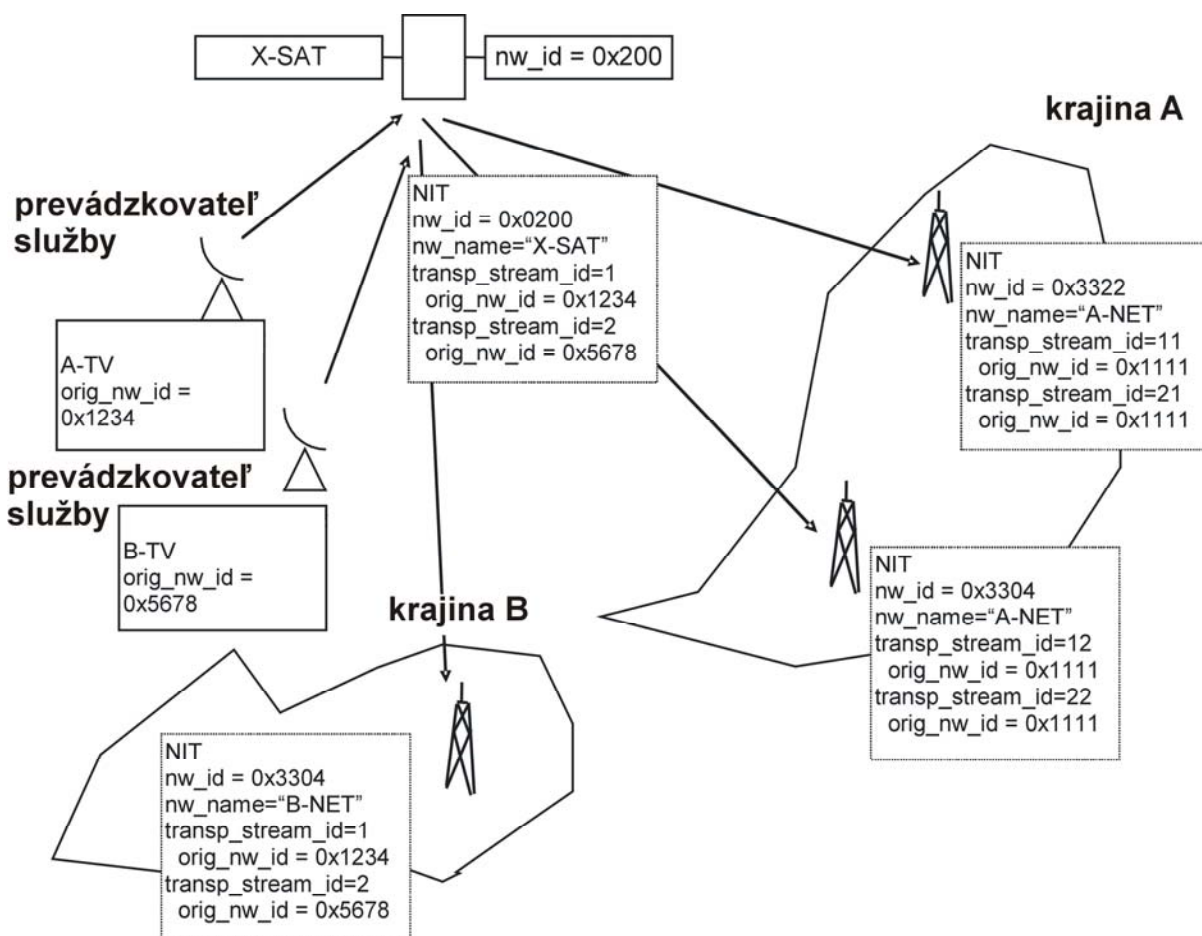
X-SAT

nw_id = 0x200

krajina A

prevádzkovateľ služby

NIT
nw_id = 0x0200
nw_name="X-SAT"
transp_stream_id=1
orig_nw_id = 0x1234
transp_stream_id=2
orig_nw_id = 0x5678

NIT
nw_id = 0x3322
nw_name="A-NET"
transp_stream_id=11
orig_nw_id = 0x1111
transp_stream_id=21
orig_nw_id = 0x1111

A-TV
orig_nw_id = 0x1234

prevádzkovateľ služby

B-TV
orig_nw_id = 0x5678

NIT
nw_id = 0x3304
nw_name="A-NET"
transp_stream_id=12
orig_nw_id = 0x1111
transp_stream_id=22
orig_nw_id = 0x1111

krajina B

NIT
nw_id = 0x3304
nw_name="B-NET"
transp_stream_id=1
orig_nw_id = 0x1234
transp_stream_id=2
orig_nw_id = 0x5678